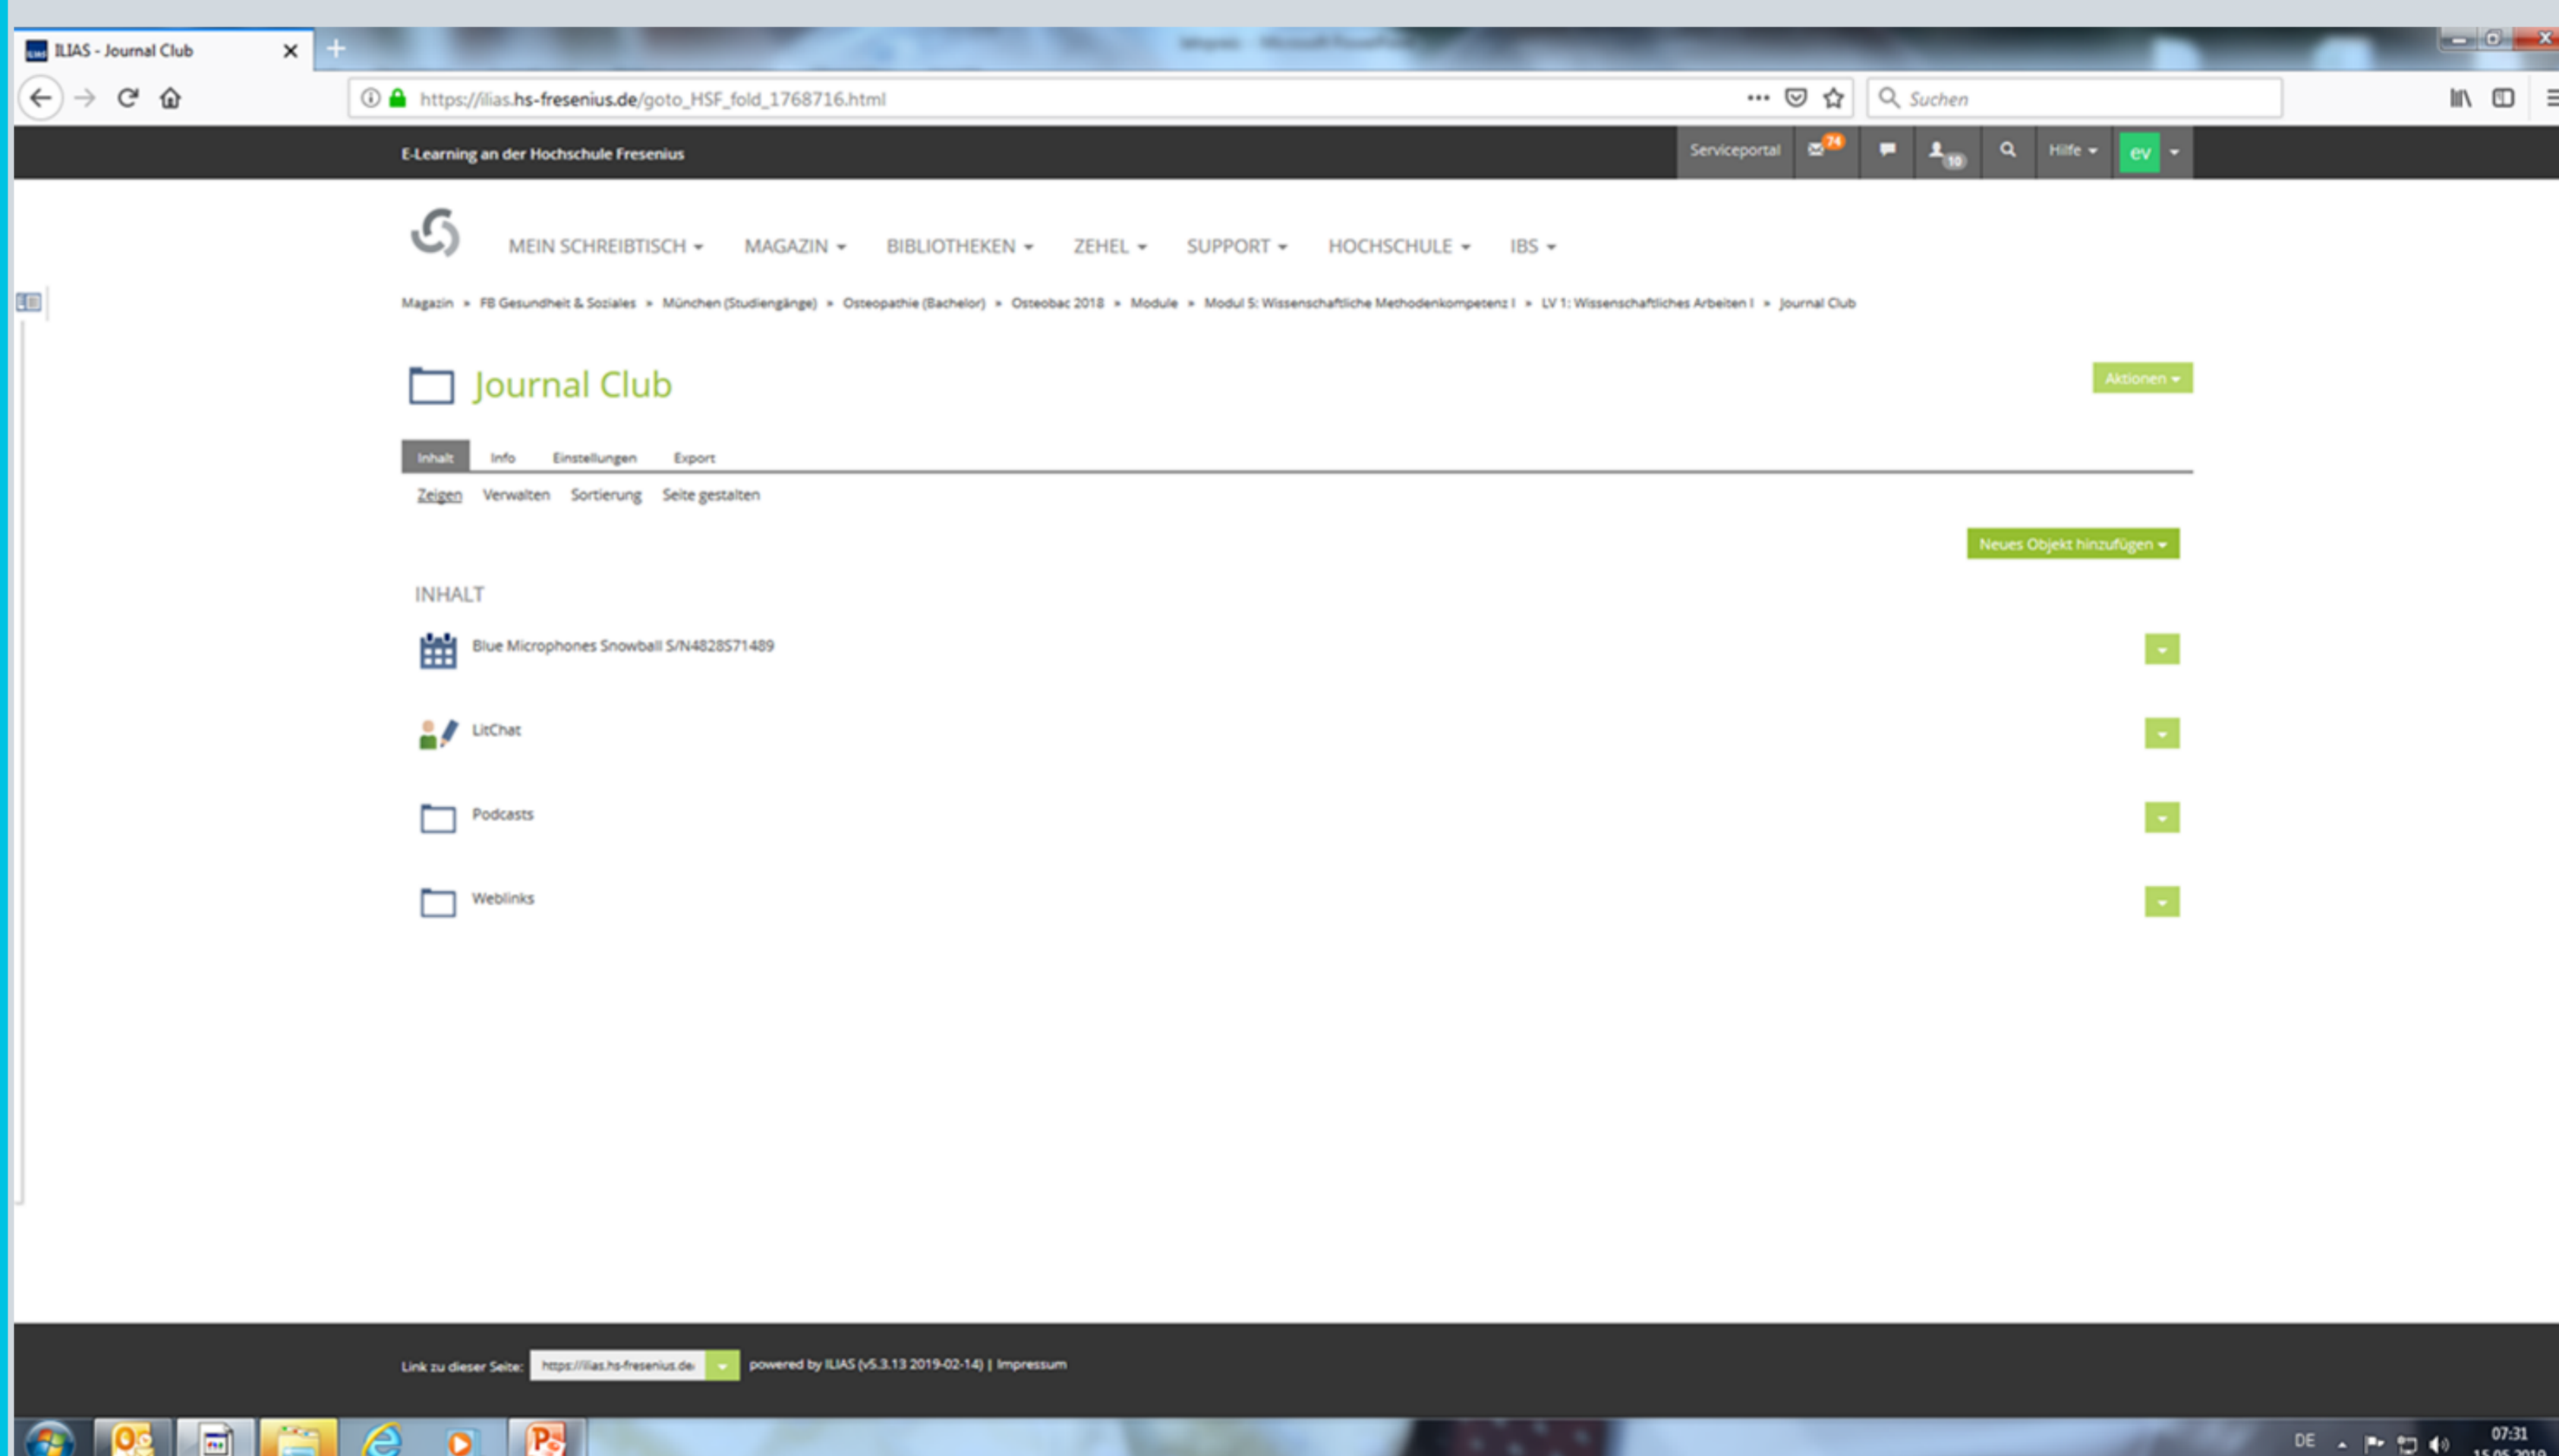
ILIAS - Journal Club

https://ilias.hs-fresenius.de/goto_HSF_fold_1768716.html

Suchen

E-Learning an der Hochschule Fresenius

Serviceportal 74 10 Hilfe ev

MEIN SCHREIBTISCH MAGAZIN BIBLIOTHEKEN ZEHEL SUPPORT HOCHSCHULE IBS

Magazin » FB Gesundheit & Soziales » München (Studiengänge) » Osteopathie (Bachelor) » Osteobac 2018 » Module » Modul 5: Wissenschaftliche Methodenkompetenz I » LV 1: Wissenschaftliches Arbeiten I » Journal Club

Journal Club

Aktionen

Inhalt Info Einstellungen Export

Zeigen Verwalten Sortierung Seite gestalten

Neues Objekt hinzufügen

INHALT

Blue Microphones Snowball S/N4828571489

LitChat

Podcasts

Weblinks

Link zu dieser Seite: https://ilias.hs-fresenius.de/ powered by ILIAS (v5.3.13 2019-02-14) | Impressum

DE 07:31